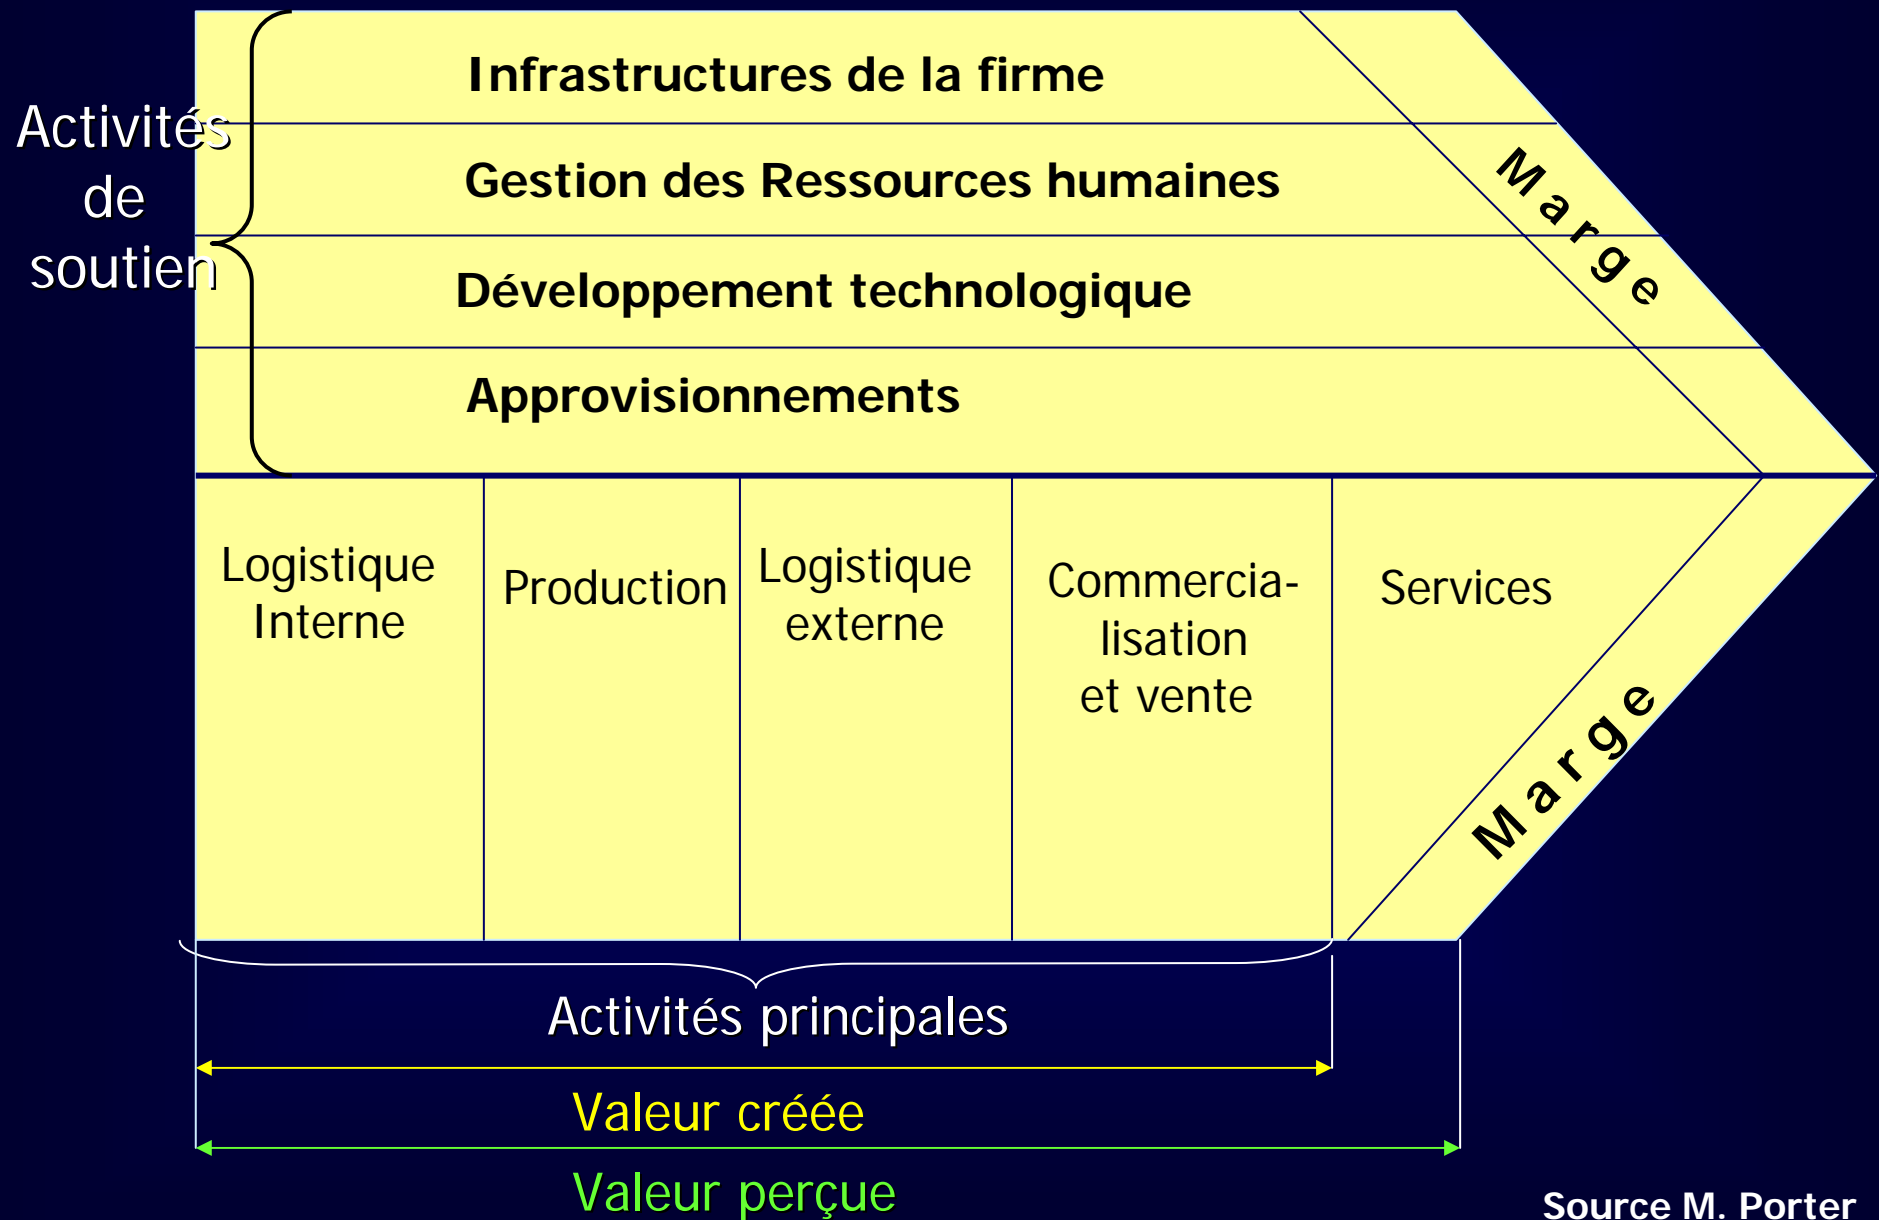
Activités de soutien

Infrastructures de la firme

Gestion des Ressources humaines

Développement technologique

Approvisionnements

Marge

Logistique Interne

Production

Logistique externe

Commercialisation et vente

Services

Marge

Activités principales

Valeur créée

Valeur perçue

Source M. Porter